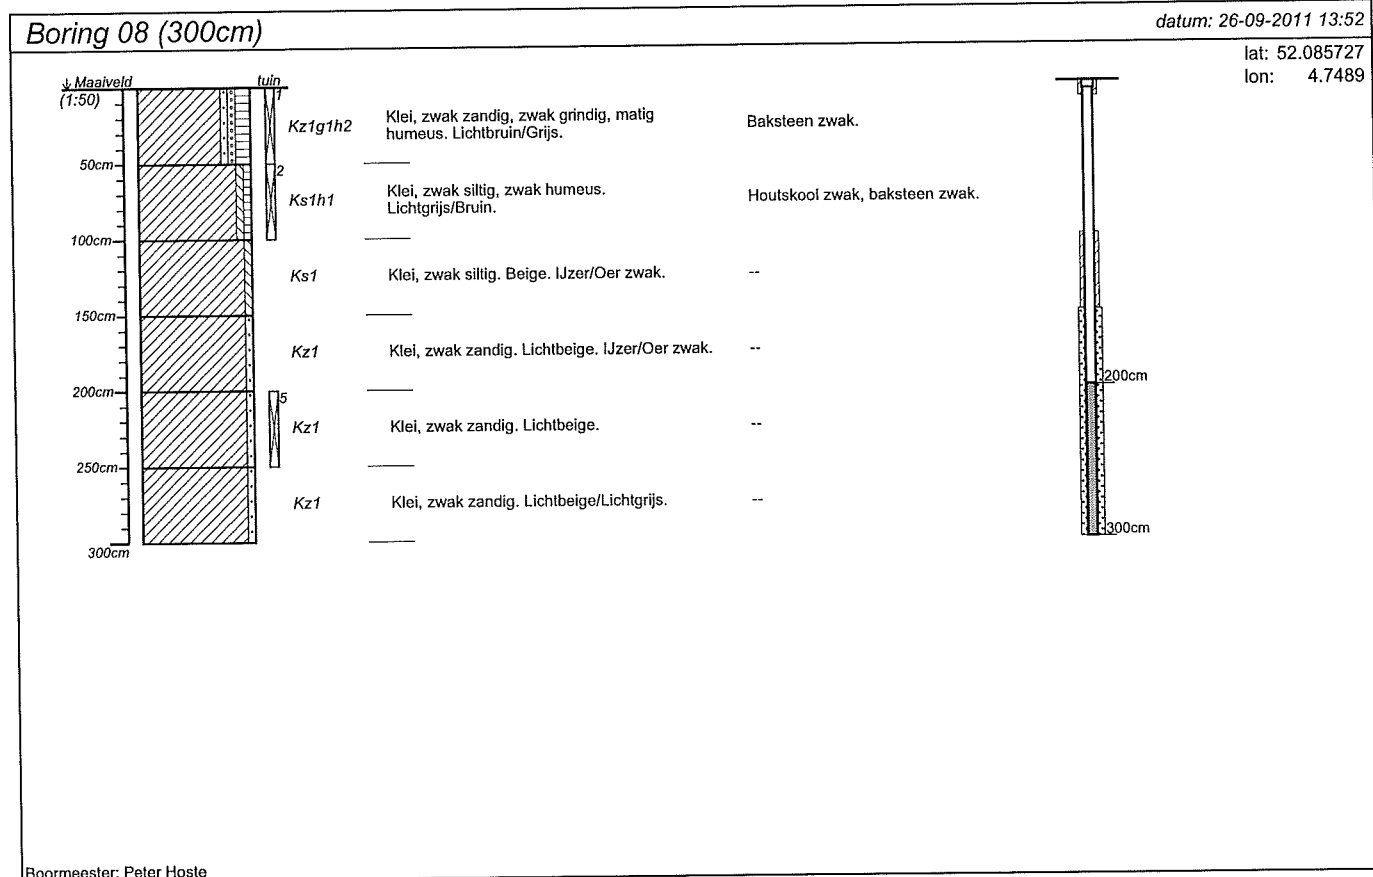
Boring 08 (300cm)

datum: 26-09-2011 13:52

lat: 52.085727
lon: 4.7489

↓Maaiveld
(1:50)

tuin

50cm
100cm
150cm
200cm
250cm
300cm

1
2
5

Kz1g1h2 Klei, zwak zandig, zwak grindig, matig humeus. Lichtbruin/Grijs. Baksteen zwak.

Ks1h1 Klei, zwak siltig, zwak humeus. Lichtgrijs/Bruin. Houtskool zwak, baksteen zwak.

Ks1 Klei, zwak siltig. Beige. IJzer/Oer zwak. --

Kz1 Klei, zwak zandig. Lichtbeige. IJzer/Oer zwak. --

Kz1 Klei, zwak zandig. Lichtbeige. --

Kz1 Klei, zwak zandig. Lichtbeige/Lichtgrijs. --

200cm
300cm

Boormeester: Peter Hoste